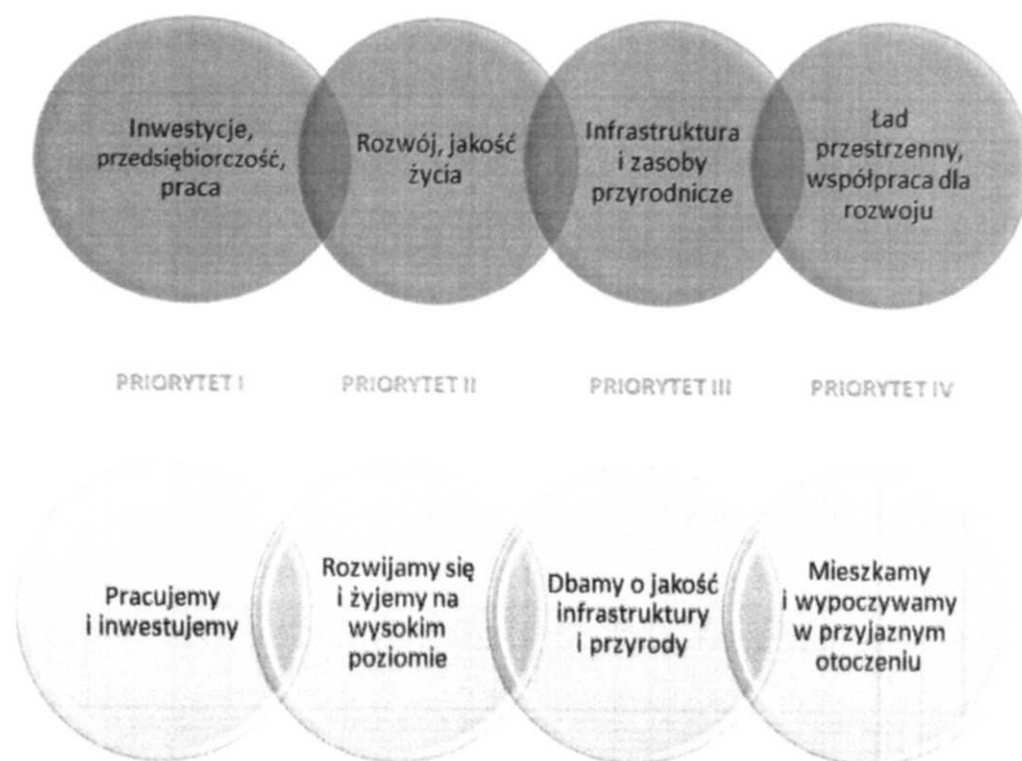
Inwestycje, przedsiębiorczość, praca

Rozwój, jakość życia

Infrastruktura i zasoby przyrodnicze

Ład przestrzenny, współpraca dla rozwoju

PRIORYTET I

PRIORYTET II

PRIORYTET III

PRIORYTET IV

Pracujemy i inwestujemy

Rozwijamy się i żyjemy na wysokim poziomie

Dbamy o jakość infrastruktury i przyrody

Mieszkamy i wypoczywamy w przyjaznym otoczeniu